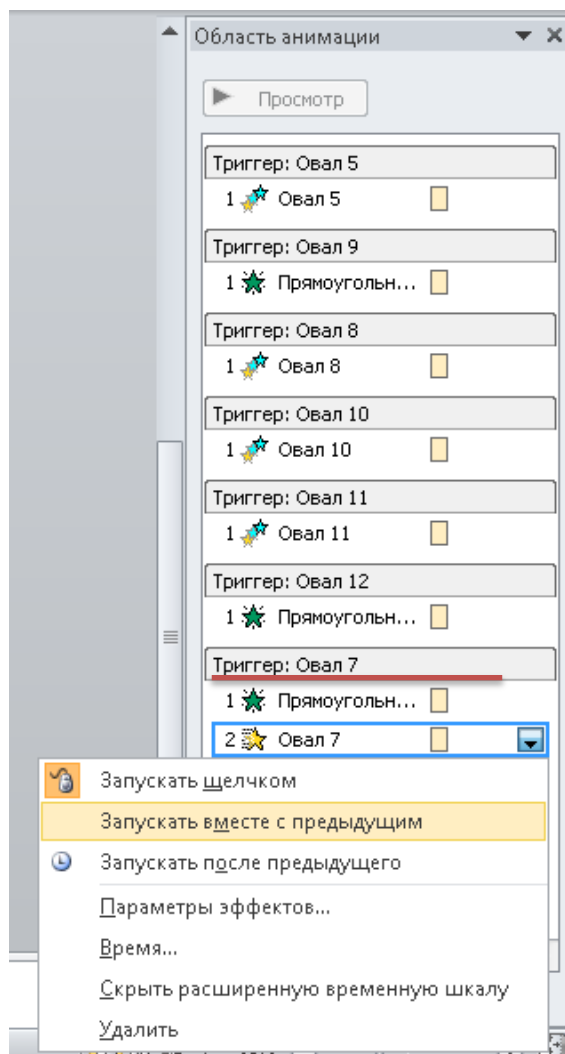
Область анимации

Просмотр

Триггер: Овал 5

1 Овал 5

Триггер: Овал 9

1 Прямоугольн...

Триггер: Овал 8

1 Овал 8

Триггер: Овал 10

1 Овал 10

Триггер: Овал 11

1 Овал 11

Триггер: Овал 12

1 Прямоугольн...

Триггер: Овал 7

1 Прямоугольн...

2 Овал 7

Запускать щелчком

Запускать вместе с предыдущим

Запускать после предыдущего

Параметры эффектов...

Время...

Скрыть расширенную временную шкалу

Удалить